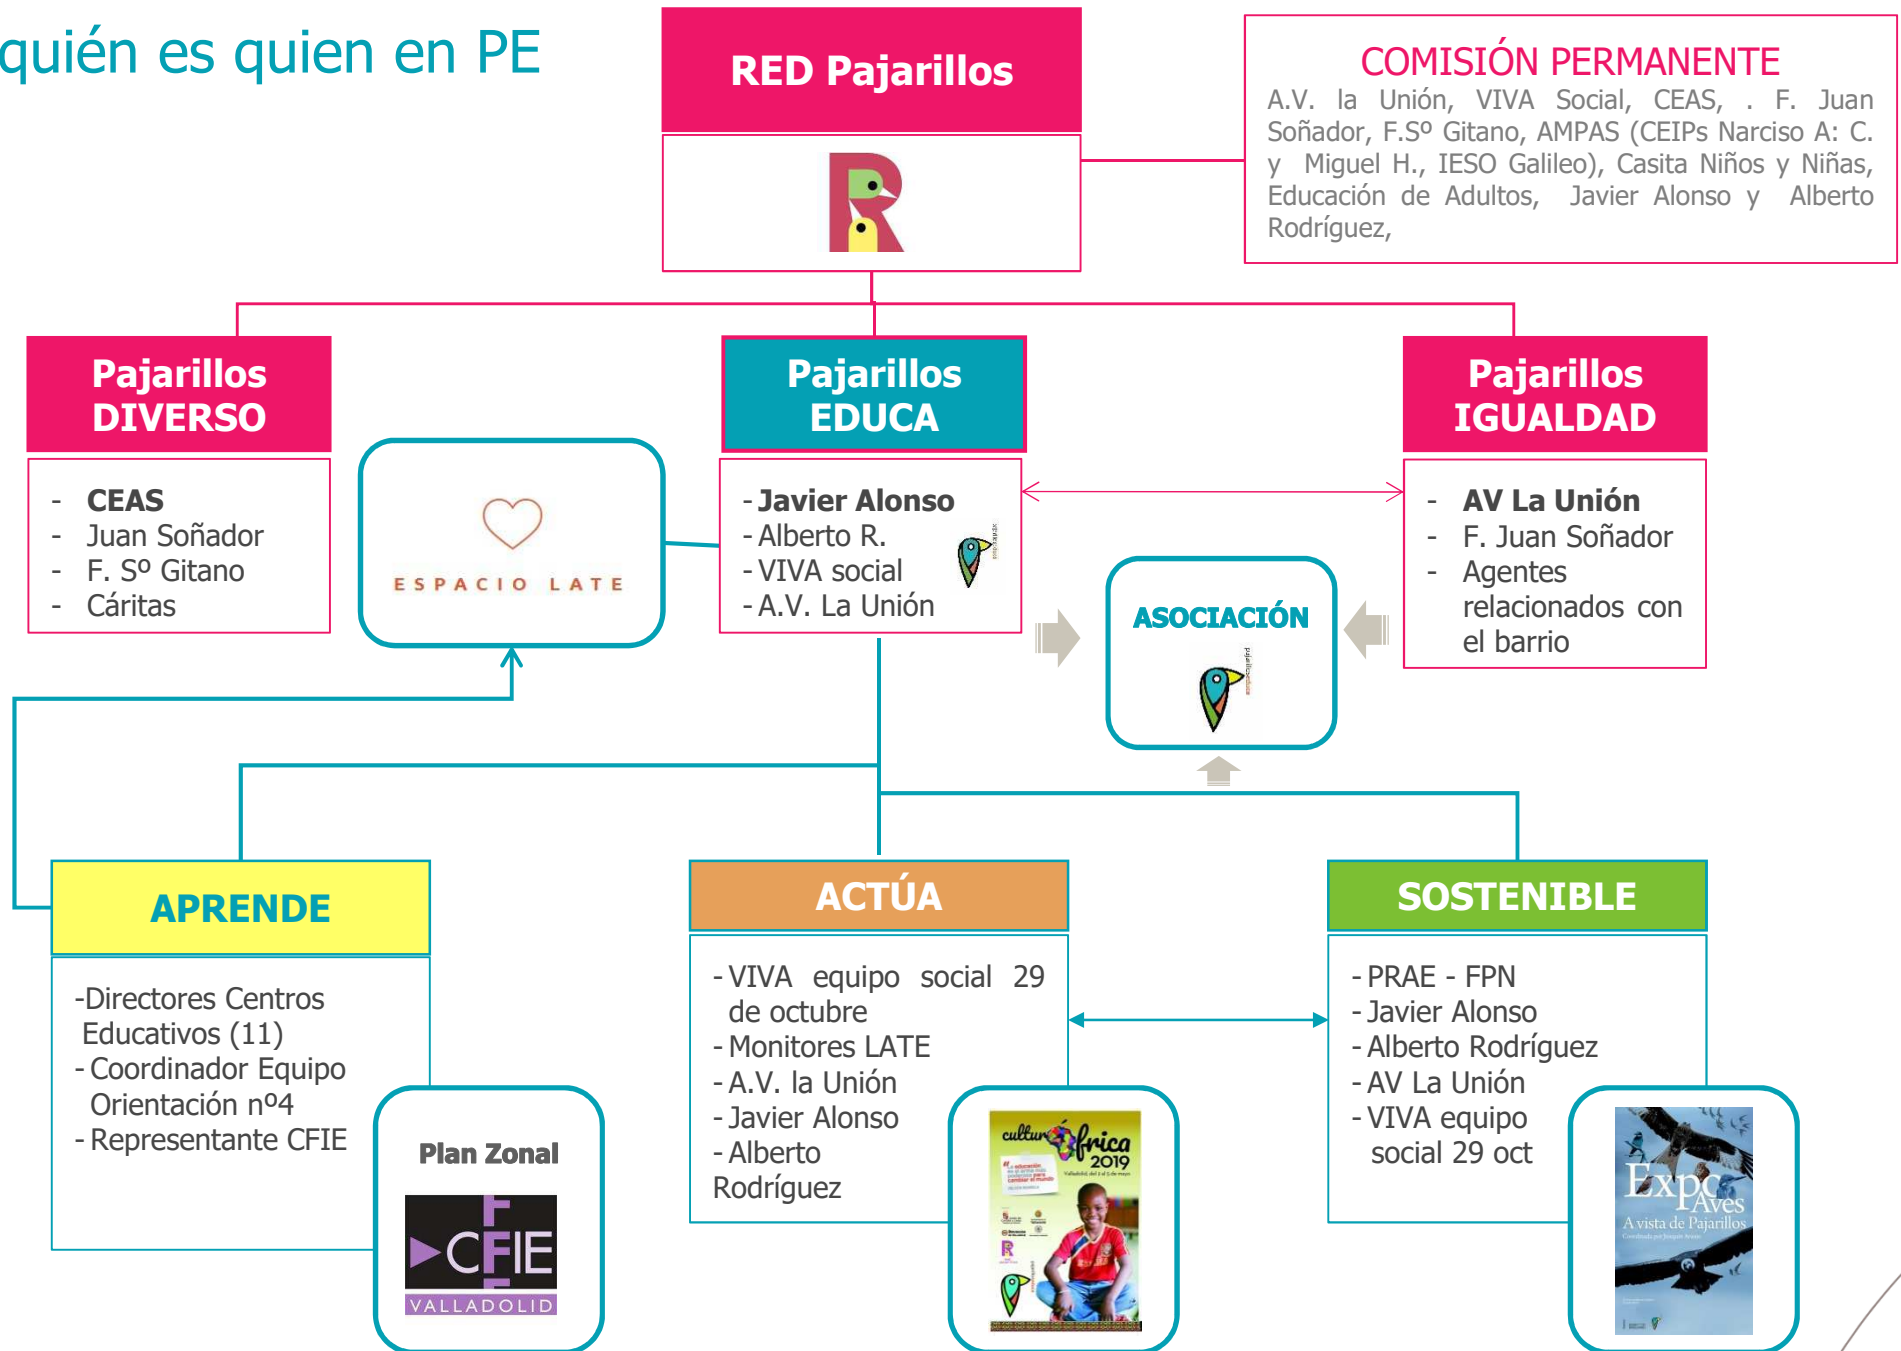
quién es quien en PE

RED Pajarillos

COMISIÓN PERMANENTE
A.V. la Unión, VIVA Social, CEAS, . F. Juan Soñador, F.Sº Gitano, AMPAS (CEIPs Narciso A: C. y Miguel H., IESO Galileo), Casita Niños y Niñas, Educación de Adultos, Javier Alonso y Alberto Rodríguez,

Pajarillos DIVERSO
- CEAS
- Juan Soñador
- F. Sº Gitano
- Cáritas

ESPACIO LATE

Pajarillos EDUCA
- Javier Alonso
- Alberto R.
- VIVA social
- A.V. La Unión

Pajarillos IGUALDAD
- AV La Unión
- F. Juan Soñador
- Agentes relacionados con el barrio

ASOCIACIÓN

APRENDE
-Directores Centros Educativos (11)
- Coordinador Equipo Orientación nº4
- Representante CFIE

Plan Zonal
CFIE
VALLADOLID

ACTÚA
- VIVA equipo social 29 de octubre
- Monitores LATE
- A.V. la Unión
- Javier Alonso
- Alberto Rodríguez

culturÁfrica 2019

SOSTENIBLE
- PRAE - FPN
- Javier Alonso
- Alberto Rodríguez
- AV La Unión
- VIVA equipo social 29 oct

Expo Aves
A vista de Pajarillos